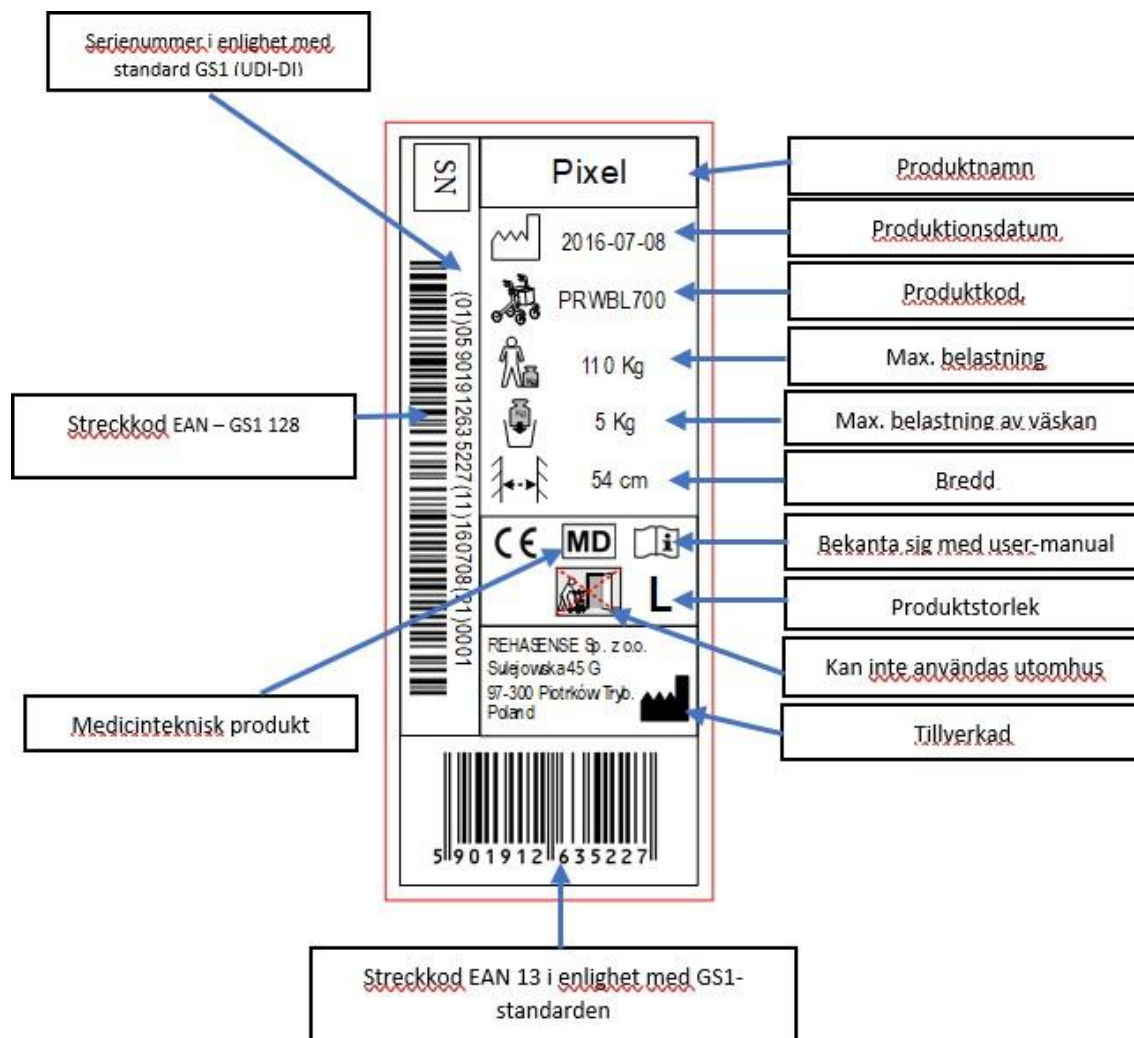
Serienummer i enlighet med standard GS1 (UDI-DI)

SN

Pixel

Produktnamn

2016-07-08

Produktionsdatum

PRWBL700

Produktkod

(01)05901912635227(11)160708(21)0001

110 Kg

Max. belastning

Streckkod EAN – GS1 128

5 Kg

Max. belastning av väskan

54 cm

Bredd

CE MD

Bekanta sig med user-manual

L

Produktstorlek

REHASENSE Sp. z o.o.
Sulejowska 45 G
97-300 Piotrków Tryb.
Poland

Kan inte användas utomhus

Medicinteknisk produkt

Tillverkad

5 901912 635227

Streckkod EAN 13 i enlighet med GS1-standarden